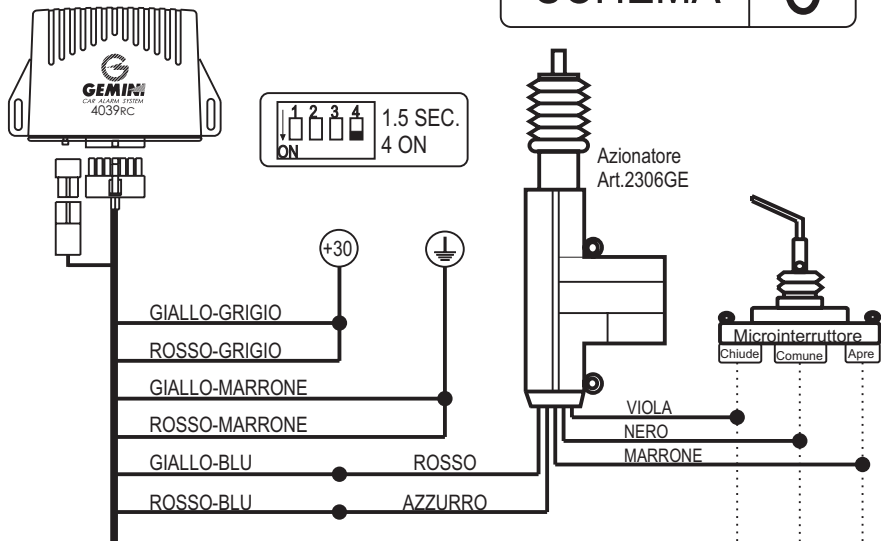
SCHEMA 6

GEMINI
CAR ALARM SYSTEM
4039RC

1 2 3 4
ON
1.5 SEC.
4 ON

Azionatore
Art.2306GE

+30

GIALLO-GRIGIO
ROSSO-GRIGIO
GIALLO-MARRONE
ROSSO-MARRONE
GIALLO-BLU
ROSSO
ROSSO-BLU
AZZURRO

Microinterruttore
Chiude
Comune
Apre

VIOLA
NERO
MARRONE